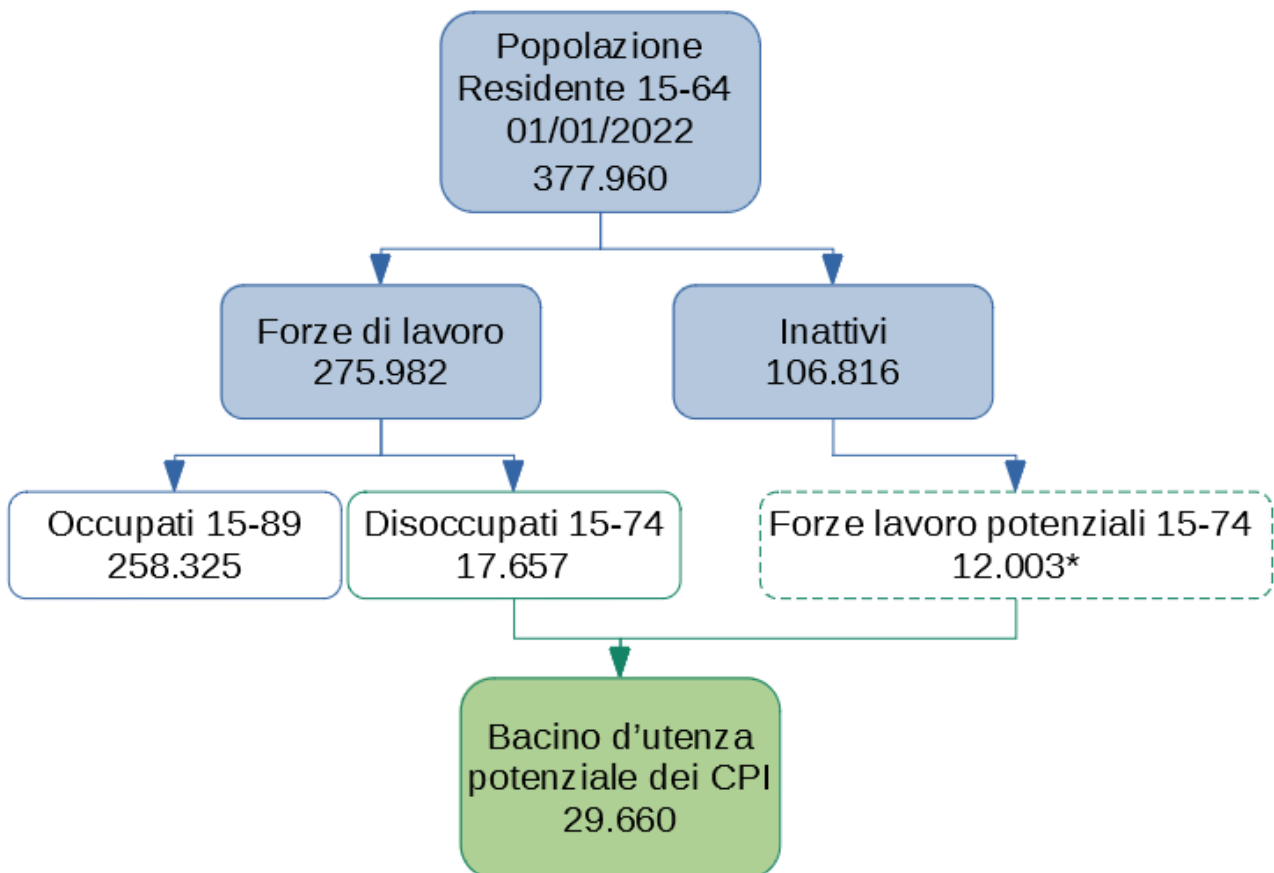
Popolazione Residente 15-64 01/01/2022 377.960

Forze di lavoro 275.982

Inattivi 106.816

Occupati 15-89 258.325

Disoccupati 15-74 17.657

Forze lavoro potenziali 15-74 12.003*

Bacino d'utenza potenziale dei CPI 29.660